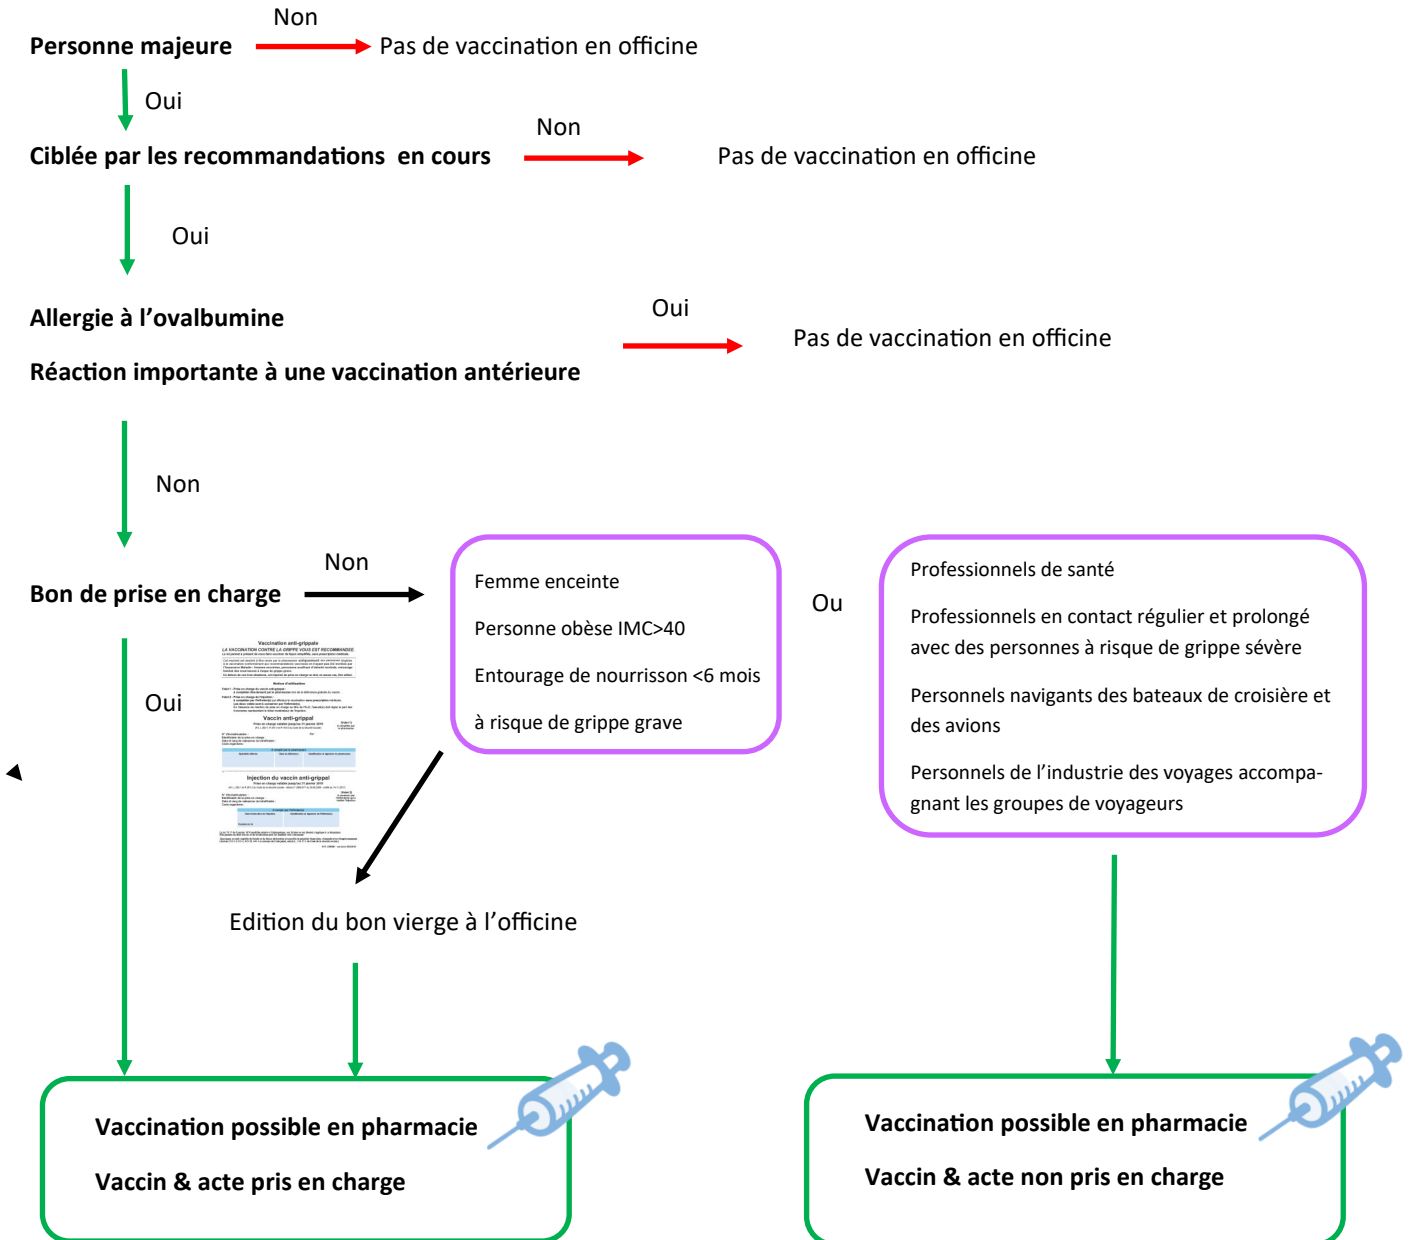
Personne majeure

Non

Pas de vaccination en officine

Oui

Ciblée par les recommandations en cours

Non

Pas de vaccination en officine

Oui

Allergie à l'ovalbumine

Réaction importante à une vaccination antérieure

Oui

Pas de vaccination en officine

Non

Bon de prise en charge

Non

Femme enceinte

Personne obèse IMC>40

Entourage de nourrisson <6 mois

à risque de grippe grave

Ou

Professionnels de santé

Professionnels en contact régulier et prolongé avec des personnes à risque de grippe sévère

Personnels navigants des bateaux de croisière et des avions

Personnels de l'industrie des voyages accompagnant les groupes de voyageurs

Oui

Vaccin anti-grippal

LA VACCINATION CONTRE LA GRIPPE VOUS EST RECOMMANDÉE

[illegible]

Vaccin anti-grippal

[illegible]

Injection du vaccin anti-grippal

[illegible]

Edition du bon vierge à l'officine

Vaccination possible en pharmacie

Vaccin & acte pris en charge

Vaccination possible en pharmacie

Vaccin & acte non pris en charge